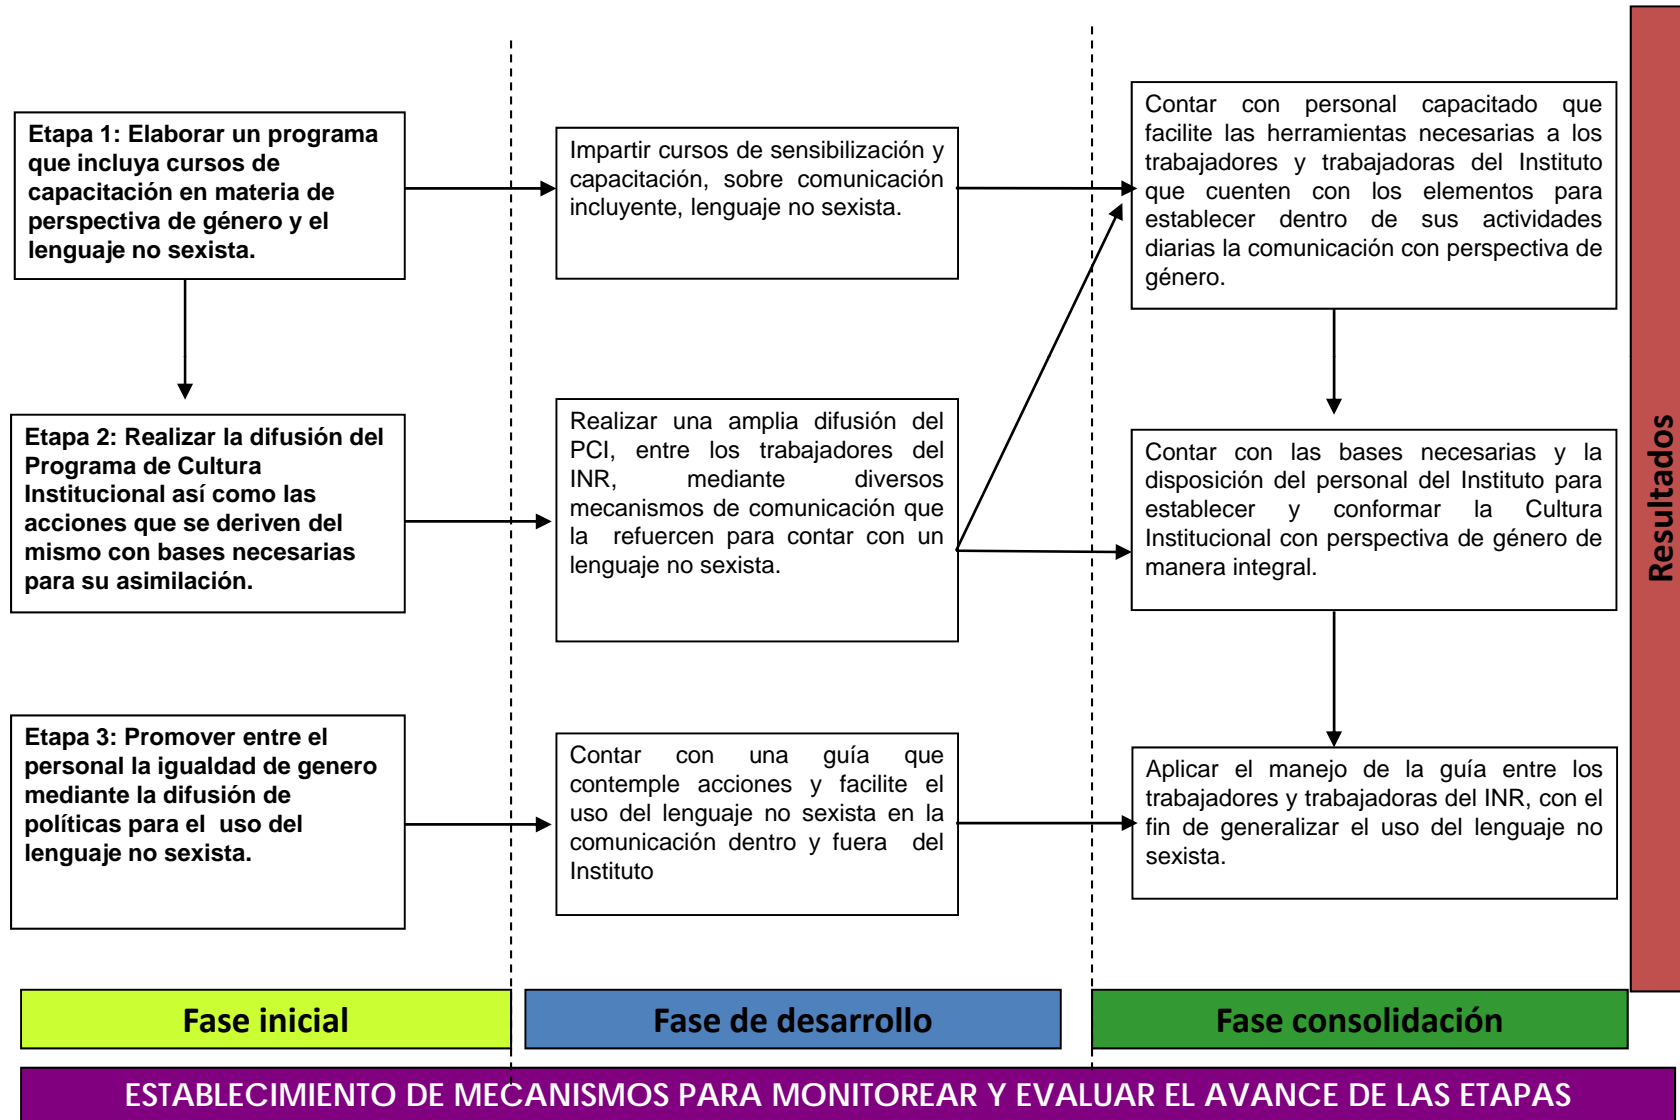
Etapa 1: Elaborar un programa que incluya cursos de capacitación en materia de perspectiva de género y el lenguaje no sexista.

Etapa 2: Realizar la difusión del Programa de Cultura Institucional así como las acciones que se deriven del mismo con bases necesarias para su asimilación.

Etapa 3: Promover entre el personal la igualdad de genero mediante la difusión de políticas para el uso del lenguaje no sexista.

Impartir cursos de sensibilización y capacitación, sobre comunicación incluyente, lenguaje no sexista.

Realizar una amplia difusión del PCI, entre los trabajadores del INR, mediante diversos mecanismos de comunicación que la refuercen para contar con un lenguaje no sexista.

Contar con una guía que contemple acciones y facilite el uso del lenguaje no sexista en la comunicación dentro y fuera del Instituto

Contar con personal capacitado que facilite las herramientas necesarias a los trabajadores y trabajadoras del Instituto que cuenten con los elementos para establecer dentro de sus actividades diarias la comunicación con perspectiva de género.

Contar con las bases necesarias y la disposición del personal del Instituto para establecer y conformar la Cultura Institucional con perspectiva de género de manera integral.

Aplicar el manejo de la guía entre los trabajadores y trabajadoras del INR, con el fin de generalizar el uso del lenguaje no sexista.

Resultados

Fase inicial

Fase de desarrollo

Fase consolidación

ESTABLECIMIENTO DE MECANISMOS PARA MONITOREAR Y EVALUAR EL AVANCE DE LAS ETAPAS